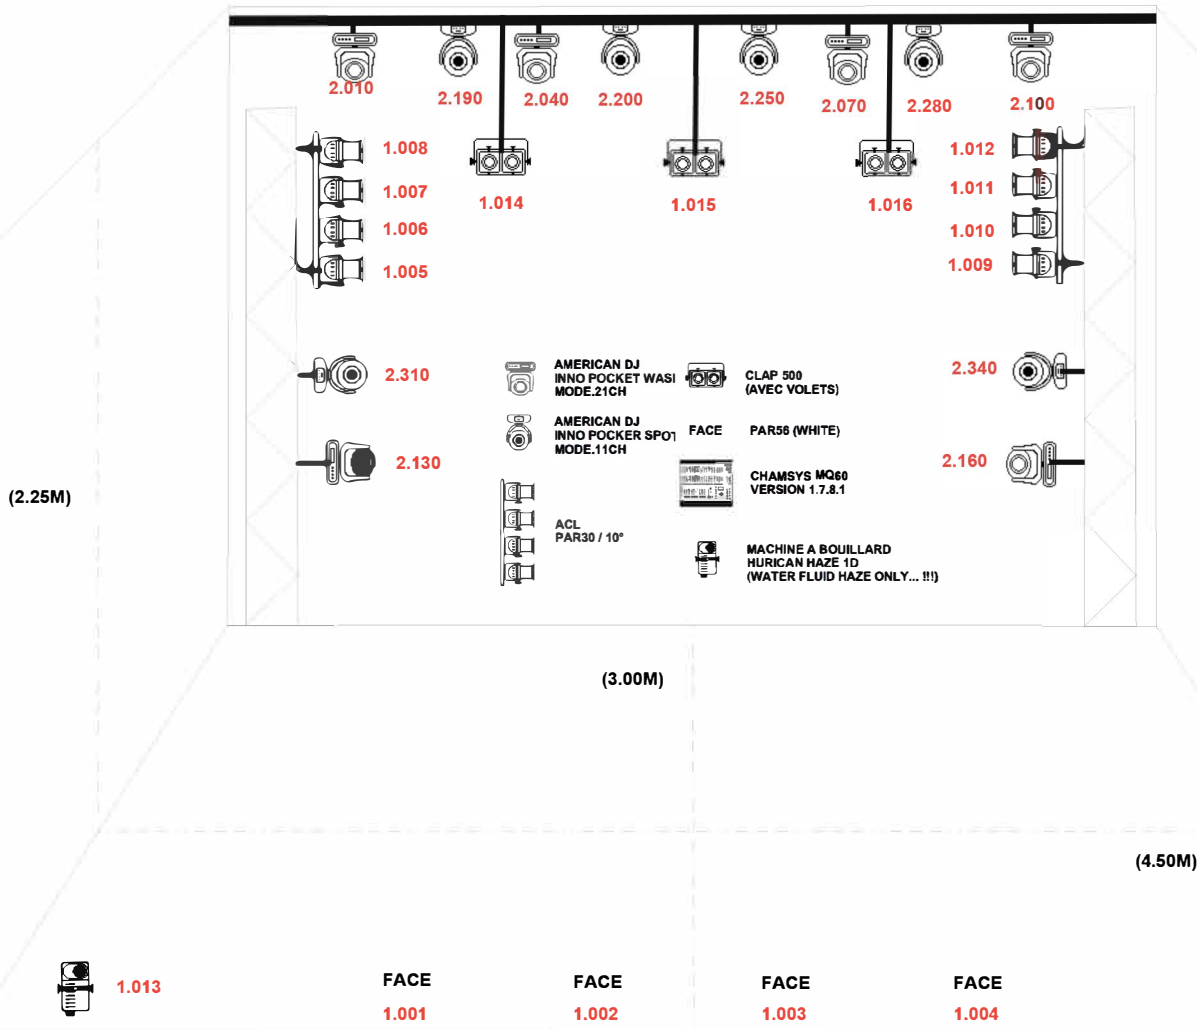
2.010
2.190
2.040
2.200
2.250
2.070
2.280
2.100

1.008
1.007
1.006
1.005

1.014
1.015
1.016

1.012
1.011
1.010
1.009

2.310
2.340

AMERICAN DJ
INNO POCKET WASI
MODE.21CH

CLAP 500
(AVEC VOLETS)

AMERICAN DJ
INNO POCKER SPOT
MODE.11CH

FACE PAR56 (WHITE)

2.130
2.160

CHAMSYS MQ60
VERSION 1.7.8.1

(2.25M)

ACL
PAR30 / 10°

MACHINE A BOUILLARD
HURICAN HAZE 1D
(WATER FLUID HAZE ONLY... !!!)

(3.00M)

(4.50M)

1.013

FACE
1.001

FACE
1.002

FACE
1.003

FACE
1.004